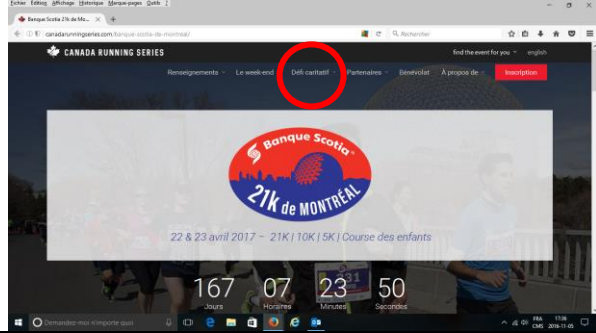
Fichier Édition Affichage Historique Marque-pages Outils ?

Banque Scotia 21k de M...

canadarunningseries.com/banque-scotia-de-montreal/

Rechercher

CANADA RUNNING SERIES

find the event for you english

Renseignements Le week-end Défi caritatif Partenaires Bénévolat À propos de Inscription

Banque Scotia

21k de MONTRÉAL

22 & 23 avril 2017 ~ 21K | 10K | 5K | Course des enfants

167 Jours

07 Horaires

23 Minutes

50 Secondes

Demandez-moi n'importe quoi

FRA CMS

17:36 2016-11-05